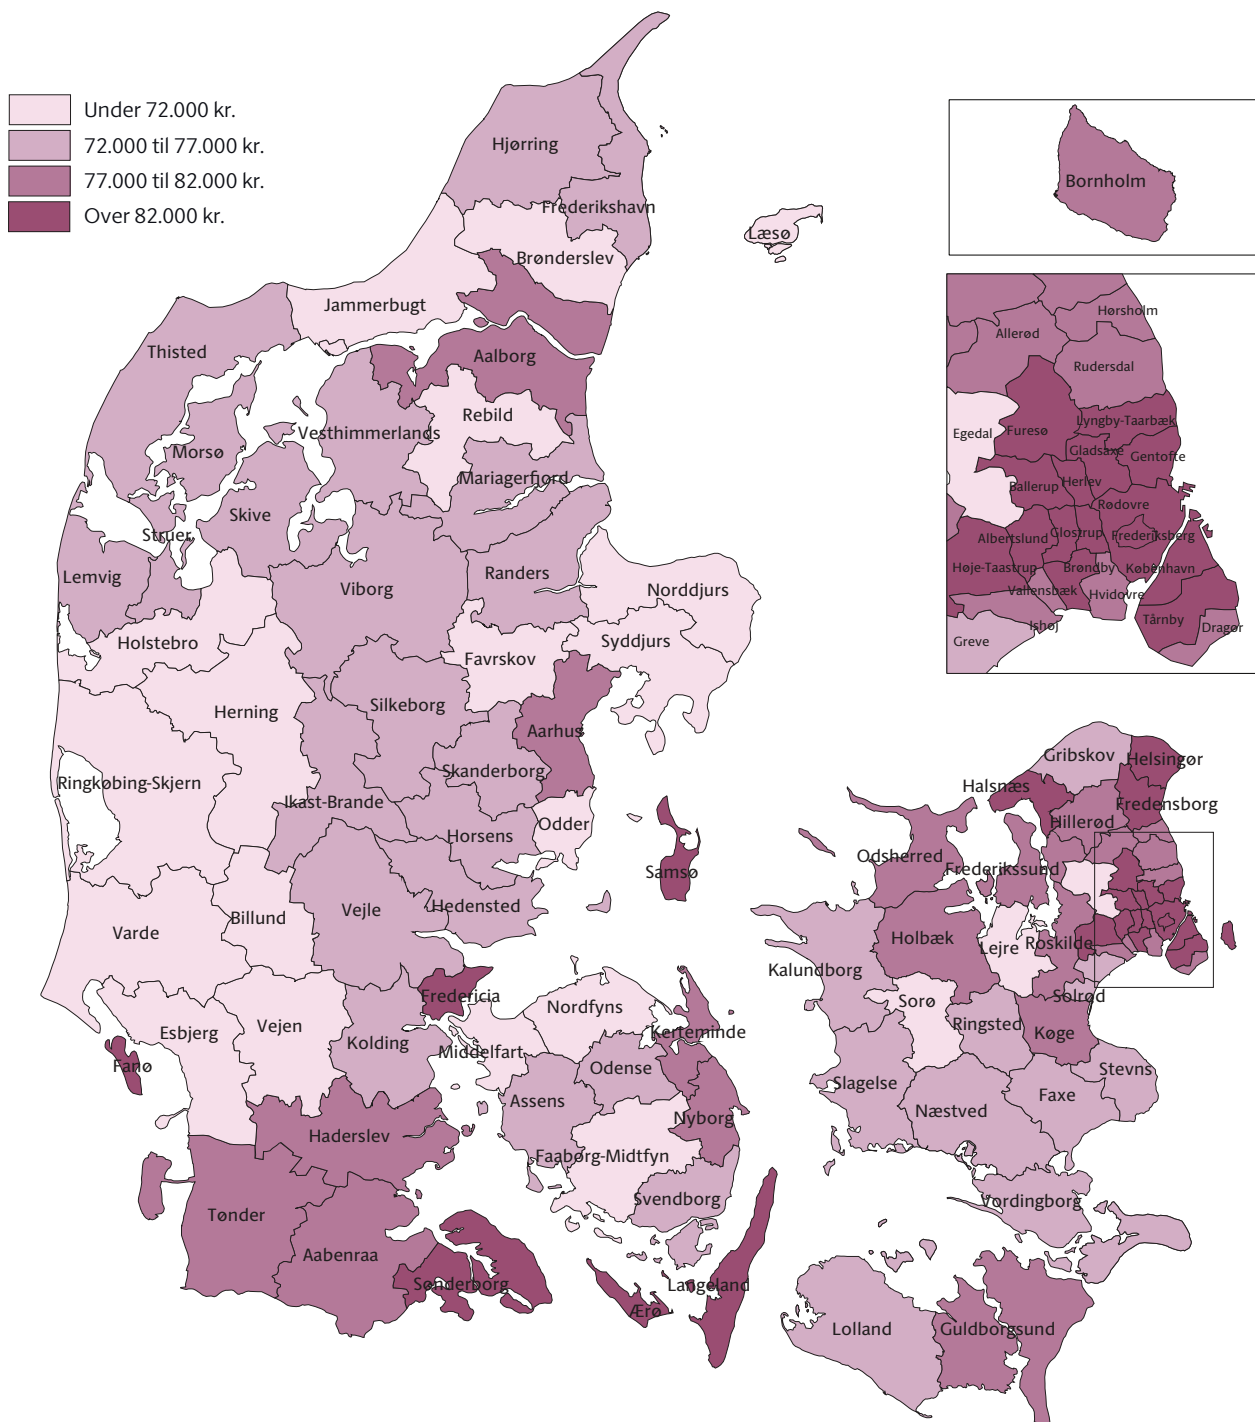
Under 72.000 kr.
72.000 til 77.000 kr.
77.000 til 82.000 kr.
Over 82.000 kr.

Bornholm

Hørsholm
Allerød
Rudersdal
Egedal
Furesø
Lyngby-Taarbæk
Gladsaxe
Gentofte
Ballerup
Herlev
Rødovre
Albertslund
Glostrup
Frederiksberg
Høje-Taastrup
Brøndby
København
Vallensbæk
Hvidovre
Ishøj
Tårnby
Dragør
Greve

Hjørring
Frederikshavn
Læsø
Brønderslev
Jammerbugt
Thisted
Aalborg
Rebild
Vesthimmerlands
Morsø
Mariagerfjord
Skive
Struer
Lemvig
Randers
Viborg
Norddjurs
Holstebro
Syddjurs
Favrskov
Herning
Silkeborg
Aarhus
Ringkøbing-Skjern
Skanderborg
Ikast-Brande
Odder
Horsens
Samsø
Gribskov
Helsingør
Halsnæs
Fredensborg
Hillerød
Odsherred
Frederikssund
Hedensted
Vejle
Billund
Varde
Holbæk
Lejre
Roskilde
Kalundborg
Fredericia
Solrød
Nordfyns
Sorø
Esbjerg
Vejen
Kerteminde
Ringsted
Køge
Kolding
Middelfart
Fanø
Odense
Stevns
Slagelse
Assens
Faxe
Nyborg
Haderslev
Næstved
Faaborg-Midtfyn
Svendborg
Vordingborg
Tønder
Aabenraa
Sønderborg
Langeland
Ærø
Lolland
Guldborgsund